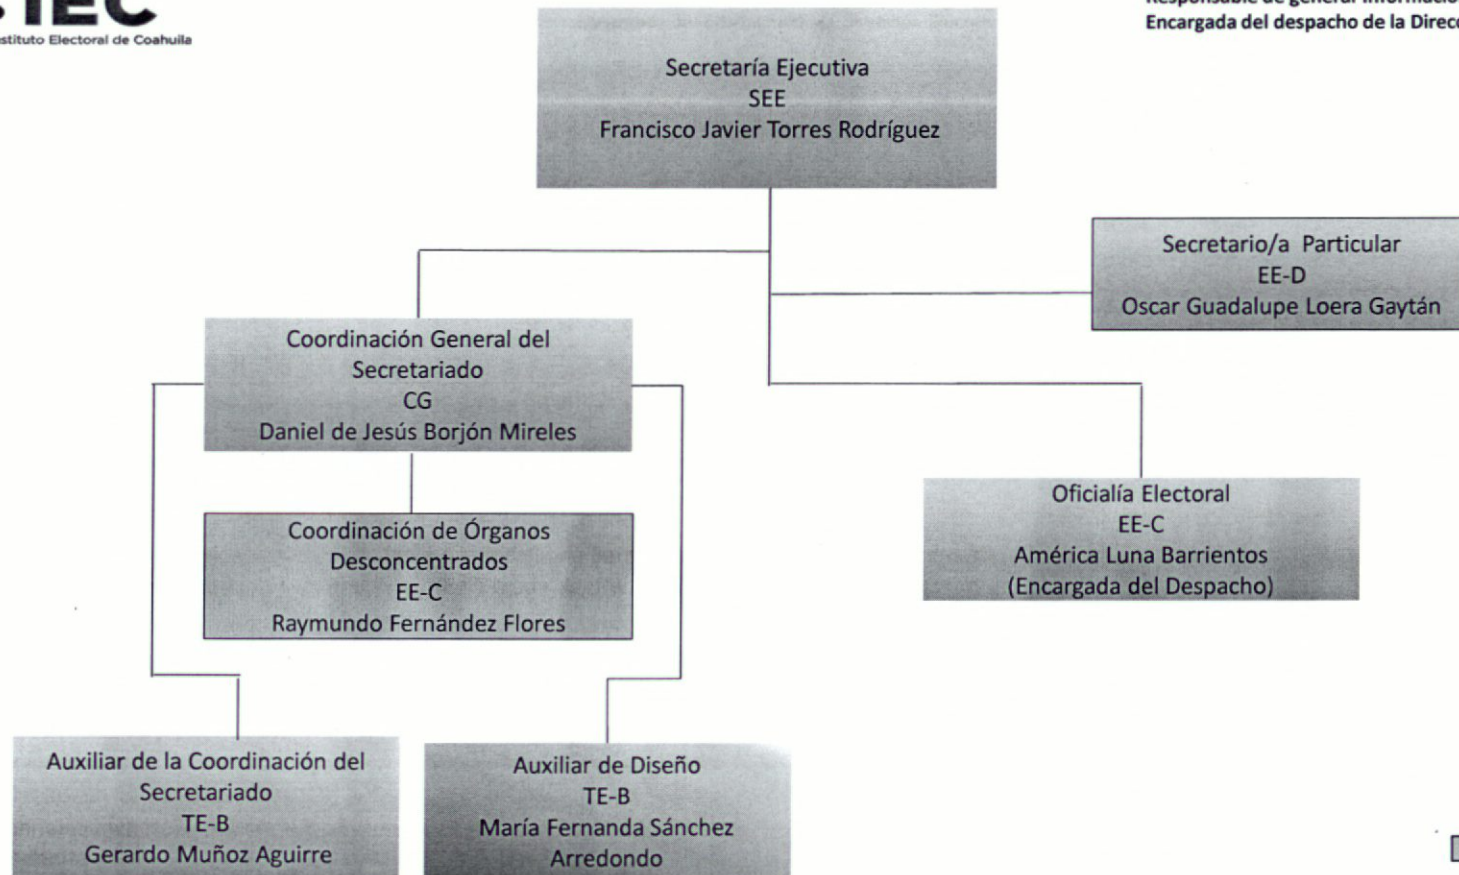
IEC
Instituto Electoral de Coahuila

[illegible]
Encargada del despacho de la Direc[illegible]

Secretaría Ejecutiva
SEE
Francisco Javier Torres Rodríguez

Secretario/a Particular
EE-D
Oscar Guadalupe Loera Gaytán

Coordinación General del Secretariado
CG
Daniel de Jesús Borjón Mireles

Coordinación de Órganos Desconcentrados
EE-C
Raymundo Fernández Flores

Oficialía Electoral
EE-C
América Luna Barrientos
(Encargada del Despacho)

Auxiliar de la Coordinación del Secretariado
TE-B
Gerardo Muñoz Aguirre

Auxiliar de Diseño
TE-B
María Fernanda Sánchez Arredondo